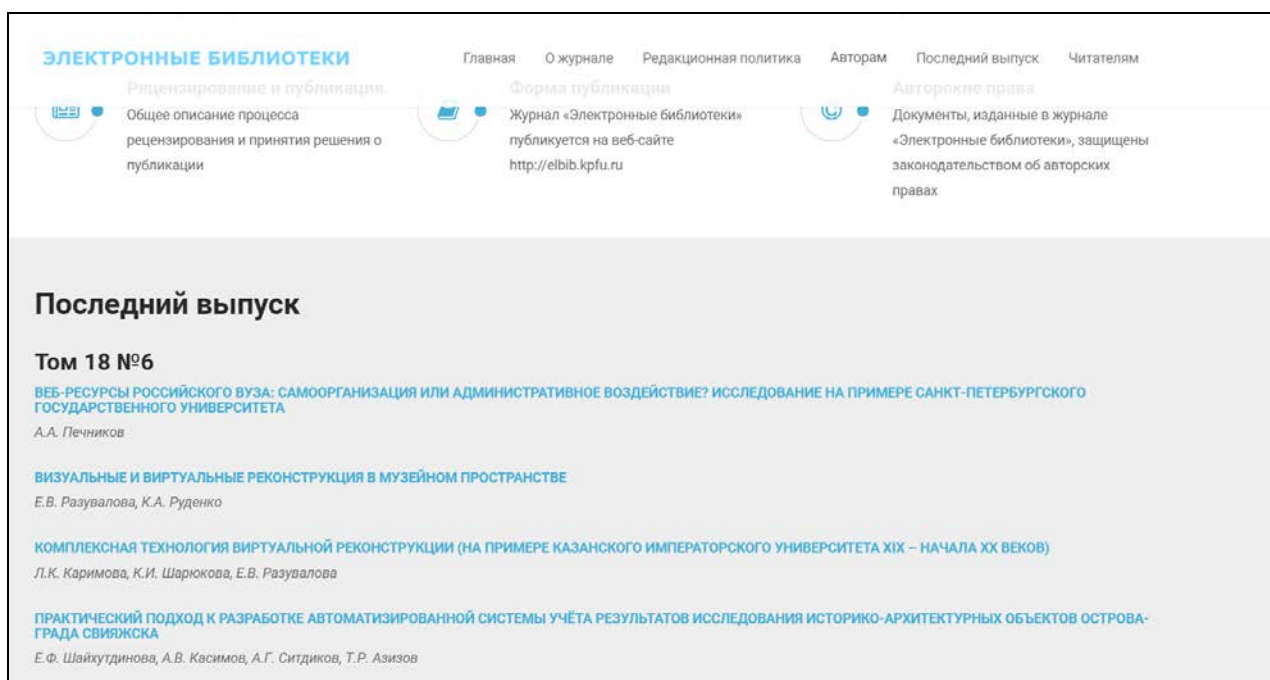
ЭЛЕКТРОННЫЕ БИБЛИОТЕКИ

Главная О журнале Редакционная политика Авторам Последний выпуск Читателям

Рецензирование и публикация
Общее описание процесса рецензирования и принятия решения о публикации

Форма публикации
Журнал «Электронные библиотеки» публикуется на веб-сайте http://elbib.kpfu.ru

Авторские права
Документы, изданные в журнале «Электронные библиотеки», защищены законодательством об авторских правах

Последний выпуск

Том 18 №6

ВЕБ-РЕСУРСЫ РОССИЙСКОГО ВУЗА: САМООРГАНИЗАЦИЯ ИЛИ АДМИНИСТРАТИВНОЕ ВОЗДЕЙСТВИЕ? ИССЛЕДОВАНИЕ НА ПРИМЕРЕ САНКТ-ПЕТЕРБУРГСКОГО ГОСУДАРСТВЕННОГО УНИВЕРСИТЕТА
А.А. Печников

ВИЗУАЛЬНЫЕ И ВИРТУАЛЬНЫЕ РЕКОНСТРУКЦИЯ В МУЗЕЙНОМ ПРОСТРАНСТВЕ
Е.В. Разувалова, К.А. Руденко

КОМПЛЕКСНАЯ ТЕХНОЛОГИЯ ВИРТУАЛЬНОЙ РЕКОНСТРУКЦИИ (НА ПРИМЕРЕ КАЗАНСКОГО ИМПЕРАТОРСКОГО УНИВЕРСИТЕТА XIX – НАЧАЛА XX ВЕКОВ)
Л.К. Каримова, К.И. Шарюкова, Е.В. Разувалова

ПРАКТИЧЕСКИЙ ПОДХОД К РАЗРАБОТКЕ АВТОМАТИЗИРОВАННОЙ СИСТЕМЫ УЧЁТА РЕЗУЛЬТАТОВ ИССЛЕДОВАНИЯ ИСТОРИКО-АРХИТЕКТУРНЫХ ОБЪЕКТОВ ОСТРОВА-ГРАДА СВИЯЖСКА
Е.Ф. Шайхутдинова, А.В. Касимов, А.Г. Ситдиков, Т.Р. Азизов